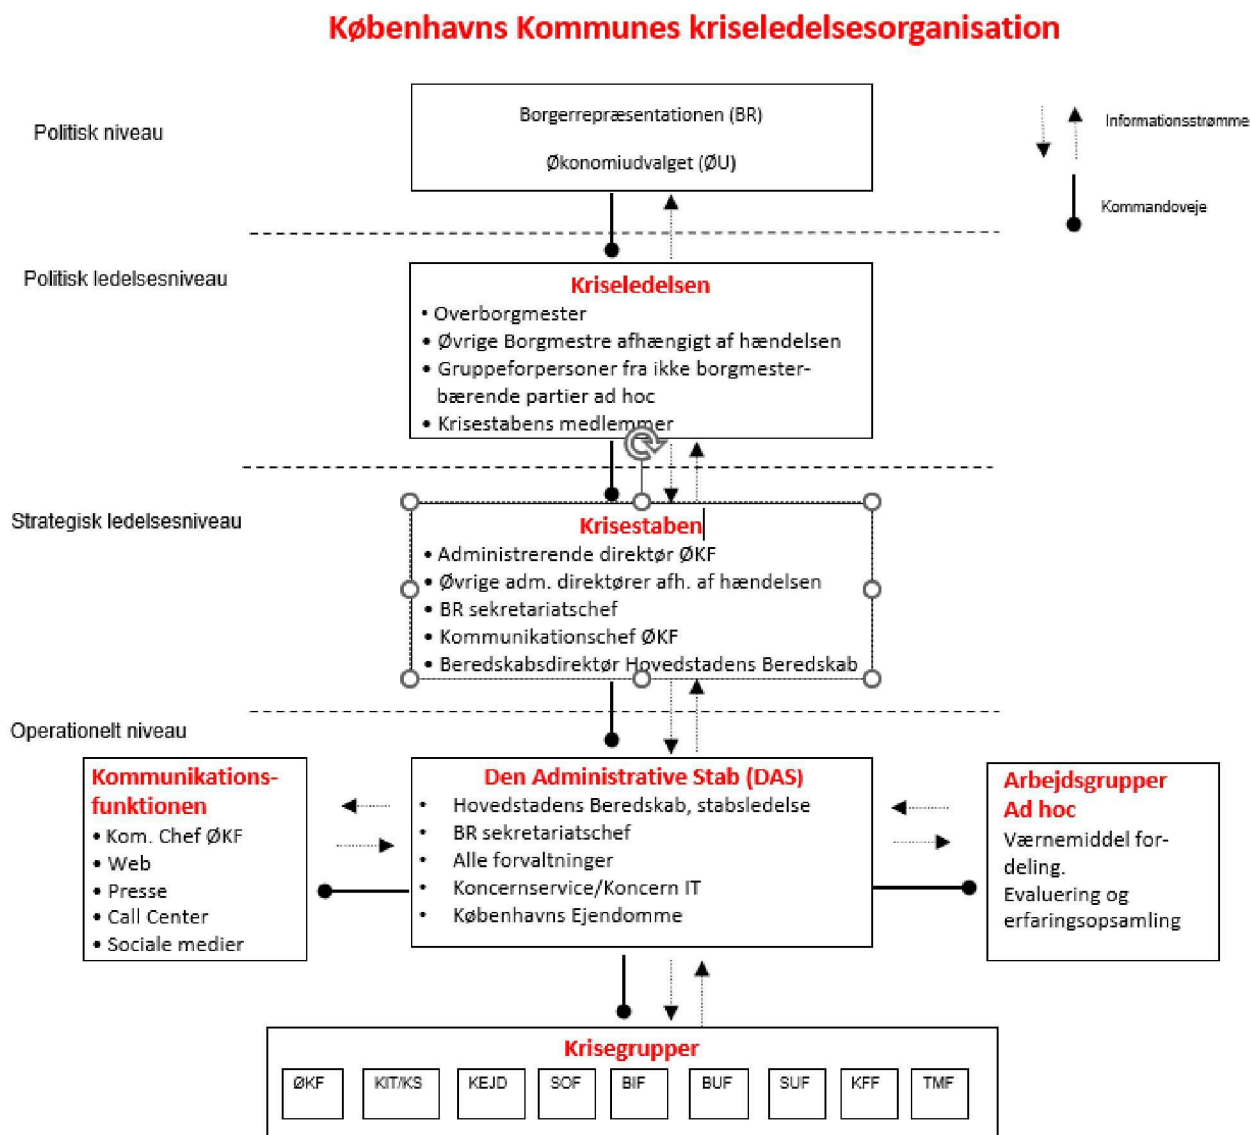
Københavns Kommunes kriseledelsesorganisation

Informationsstrømme

Kommandoveje

Politisk niveau

Borgerrepræsentationen (BR)

Økonomiudvalget (ØU)

Politisk ledelsesniveau

Kriseledelsen
• Overborgmester
• Øvrige Borgmestre afhængigt af hændelsen
• Gruppeforpersoner fra ikke borgmesterbærende partier ad hoc
• Krisestabens medlemmer

Strategisk ledelsesniveau

Krisestaben
• Administrerende direktør ØKF
• Øvrige adm. direktører afh. af hændelsen
• BR sekretariatschef
• Kommunikationschef ØKF
• Beredskabsdirektør Hovedstadens Beredskab

Operationelt niveau

Kommunikationsfunktionen
• Kom. Chef ØKF
• Web
• Presse
• Call Center
• Sociale medier

Den Administrative Stab (DAS)
• Hovedstadens Beredskab, stabsledelse
• BR sekretariatschef
• Alle forvaltninger
• Koncernservice/Koncern IT
• Københavns Ejendomme

Arbejdsgrupper Ad hoc
Værnemiddel fordeling.
Evaluering og erfaringsopsamling

Krisegrupper

| ØKF | KIT/KS | KEJD | SOF | BIF | BUF | SUF | KFF | TMF |
|---|---|---|---|---|---|---|---|---|